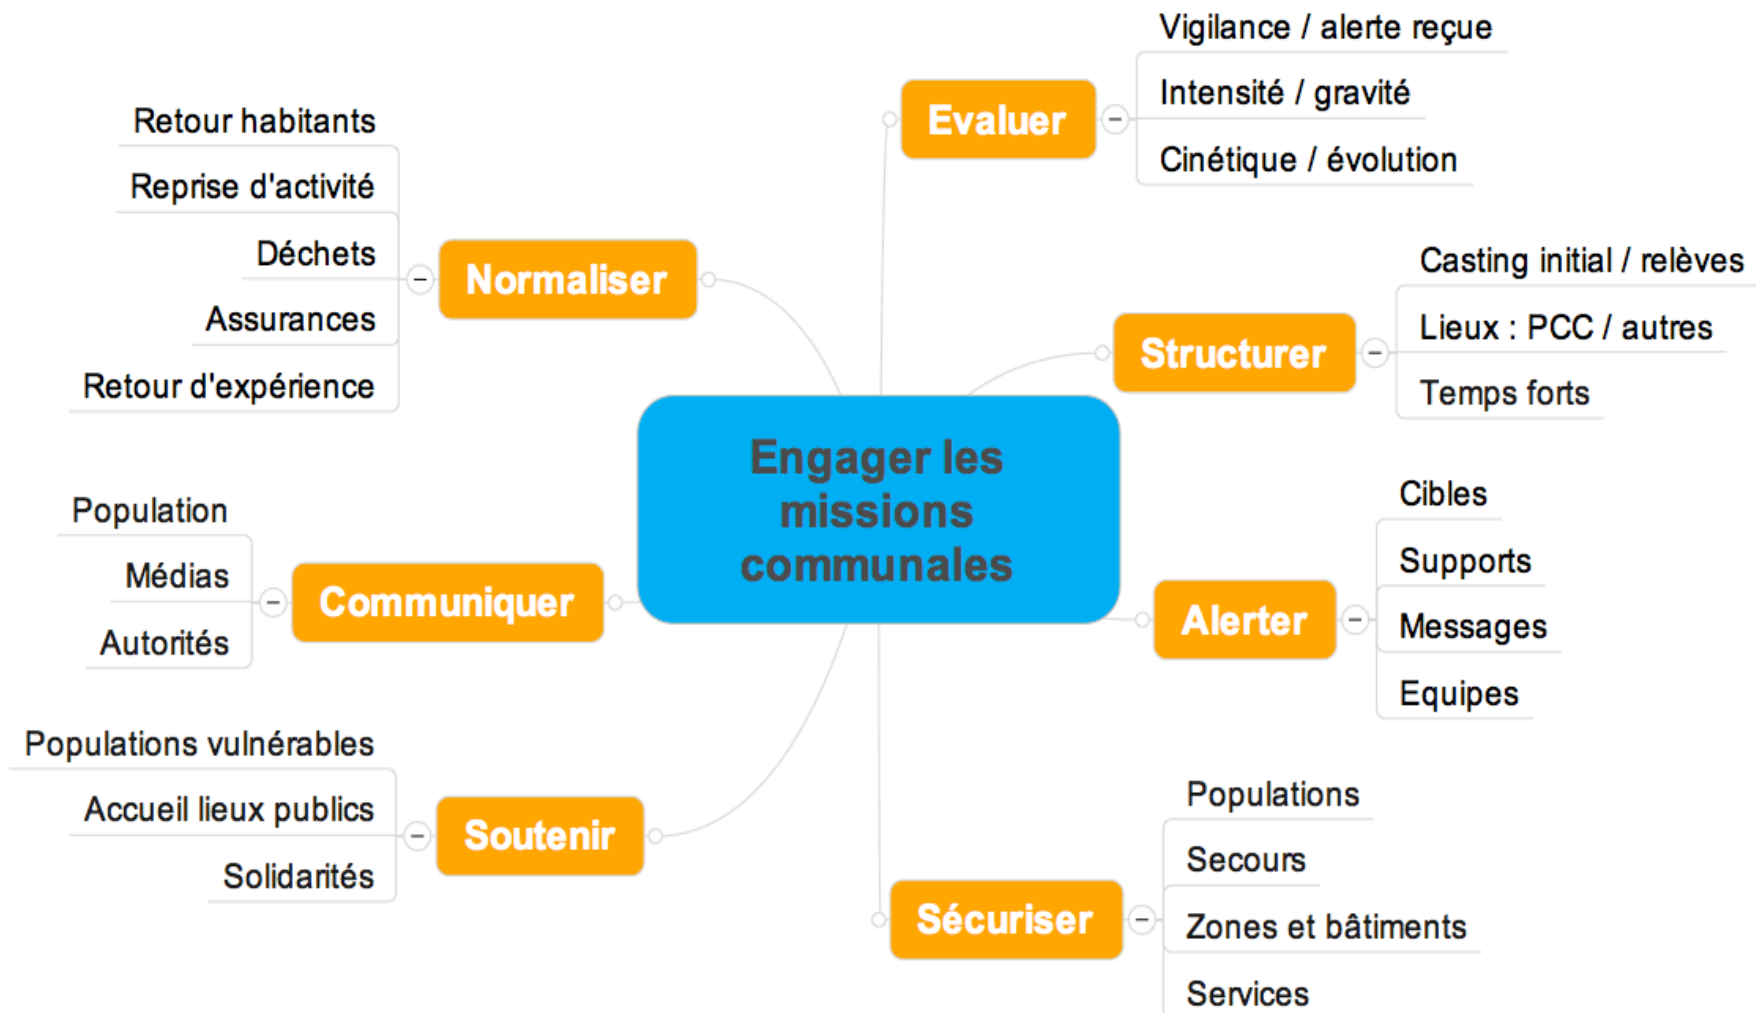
Engager les missions communales

Evaluer
Vigilance / alerte reçue
Intensité / gravité
Cinétique / évolution

Structurer
Casting initial / relèves
Lieux : PCC / autres
Temps forts

Alerter
Cibles
Supports
Messages
Equipes

Sécuriser
Populations
Secours
Zones et bâtiments
Services

Soutenir
Populations vulnérables
Accueil lieux publics
Solidarités

Communiquer
Population
Médias
Autorités

Normaliser
Retour habitants
Reprise d'activité
Déchets
Assurances
Retour d'expérience